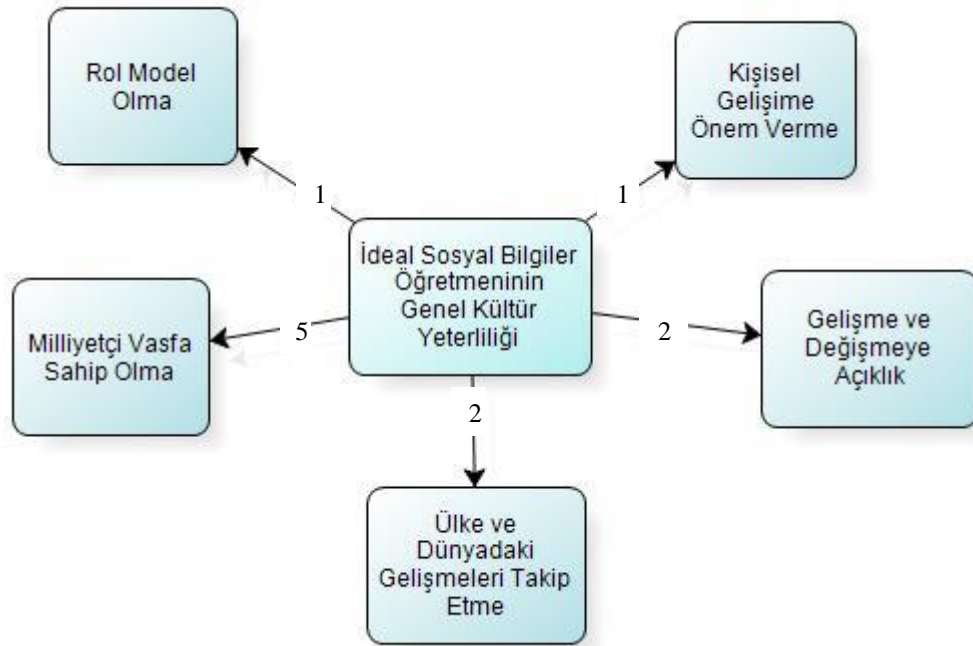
Rol Model Olma

Kişisel Gelişime Önem Verme

1

1

İdeal Sosyal Bilgiler Öğretmeninin Genel Kültür Yeterliliği

Milliyetçi Vasfa Sahip Olma

5

2

Gelişme ve Değişmeye Açıklık

2

Ülke ve Dünyadaki Gelişmeleri Takip Etme